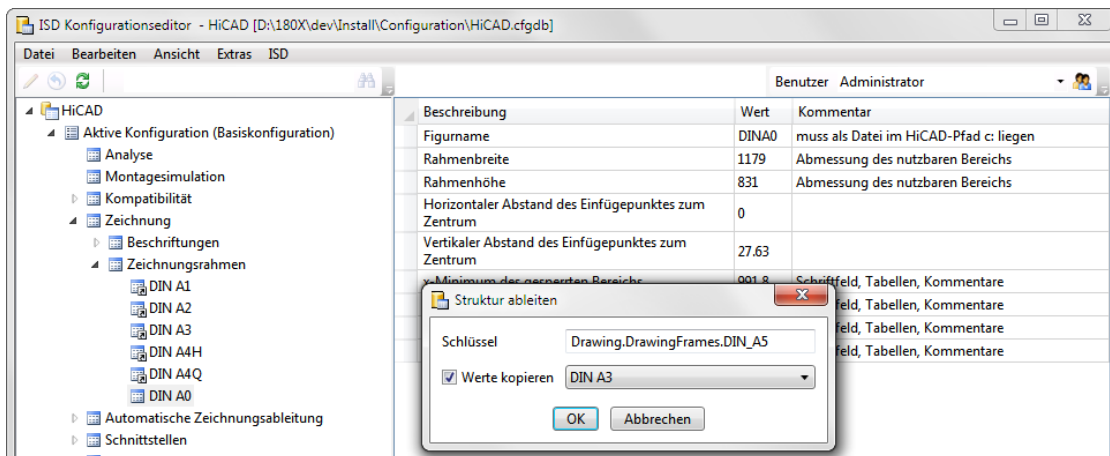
ISD Konfigurationseditor - HiCAD [D:\180X\dev\Install\Configuration\HiCAD.cfgdb]

Datei Bearbeiten Ansicht Extras ISD

Benutzer Administrator

HiCAD
Aktive Konfiguration (Basiskonfiguration)
Analyse
Montagesimulation
Kompatibilität
Zeichnung
Beschriftungen
Zeichnungsrahmen
DIN A1
DIN A2
DIN A3
DIN A4H
DIN A4Q
DIN A0
Automatische Zeichnungsableitung
Schnittstellen

| Beschreibung | Wert | Kommentar |
|---|---|---|
| Figurname | DINA0 | muss als Datei im HiCAD-Pfad c: liegen |
| Rahmenbreite | 1179 | Abmessung des nutzbaren Bereichs |
| Rahmenhöhe | 831 | Abmessung des nutzbaren Bereichs |
| Horizontaler Abstand des Einfügepunktes zum Zentrum | 0 | |
| Vertikaler Abstand des Einfügepunktes zum Zentrum | 27.63 | |
| x-Minimum des gesperrten Bereichs | 991.8 | Schriftfeld, Tabellen, Kommentare |
| | | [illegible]feld, Tabellen, Kommentare |
| | | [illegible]feld, Tabellen, Kommentare |
| | | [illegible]feld, Tabellen, Kommentare |

Struktur ableiten
Schlüssel Drawing.DrawingFrames.DIN_A5
Werte kopieren DIN A3
OK Abbrechen